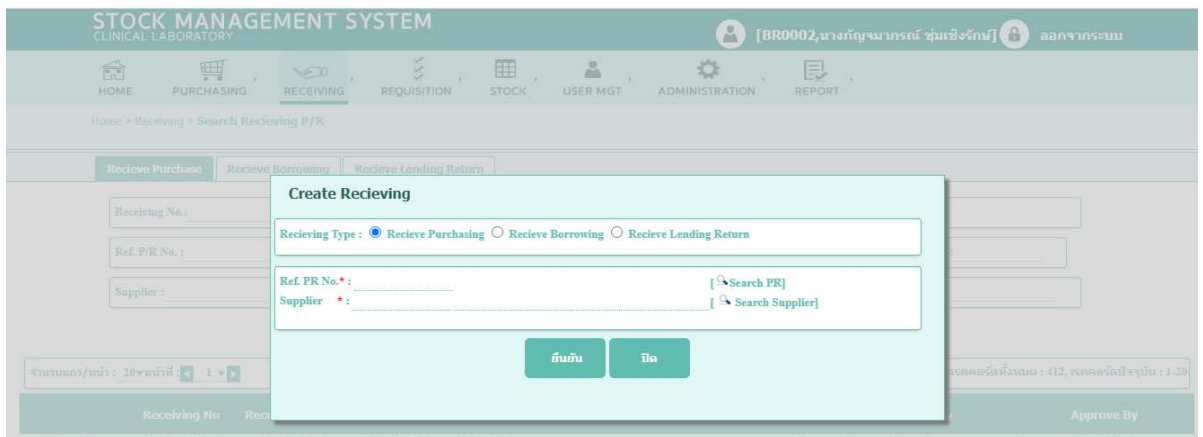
STOCK MANAGEMENT SYSTEM
CLINICAL LABORATORY

[BR0002,นางกัญจนาภรณ์ ชุ่มเชิงรักษ์] ออกจากระบบ

HOME PURCHASING RECEIVING REQUISITION STOCK USER MGT ADMINISTRATION REPORT

Home > Receiving > Search Recieving P/R

Recieve Purchase | Recieve Borrowing | Recieve Lending Return

Receiving No. :

Ref. P/R No. :

Supplier :

Create Recieving

Recieving Type : ◉ Recieve Purchasing ○ Recieve Borrowing ○ Recieve Lending Return

Ref. PR No.* : [Search PR]
Supplier * : [Search Supplier]

ยืนยัน ปิด

จำนวนแถว/หน้า : 20 จากหน้าที่ : 1

เรคคอร์ดทั้งหมด : 412, เรคคอร์ดปัจจุบัน : 1-20

Receiving No Rec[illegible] Approve By